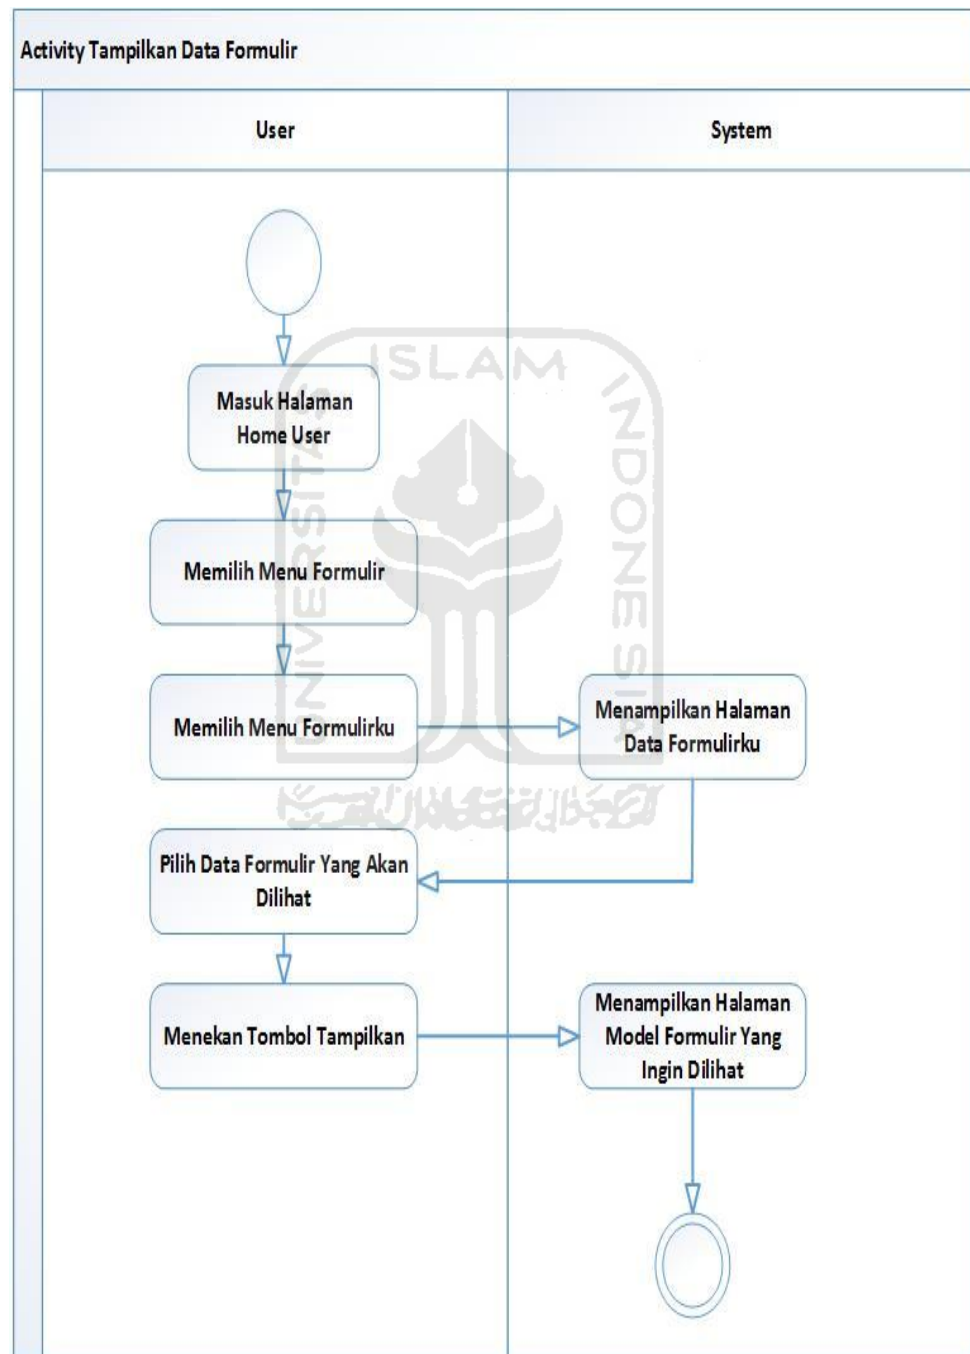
Activity Tampilkan Data Formulir

User

System

Masuk Halaman Home User

Memilih Menu Formulir

Memilih Menu Formulirku

Menampilkan Halaman Data Formulirku

Pilih Data Formulir Yang Akan Dilihat

Menekan Tombol Tampilkan

Menampilkan Halaman Model Formulir Yang Ingin Dilihat

ISLAM

INDONESIA

UNIVERSITAS